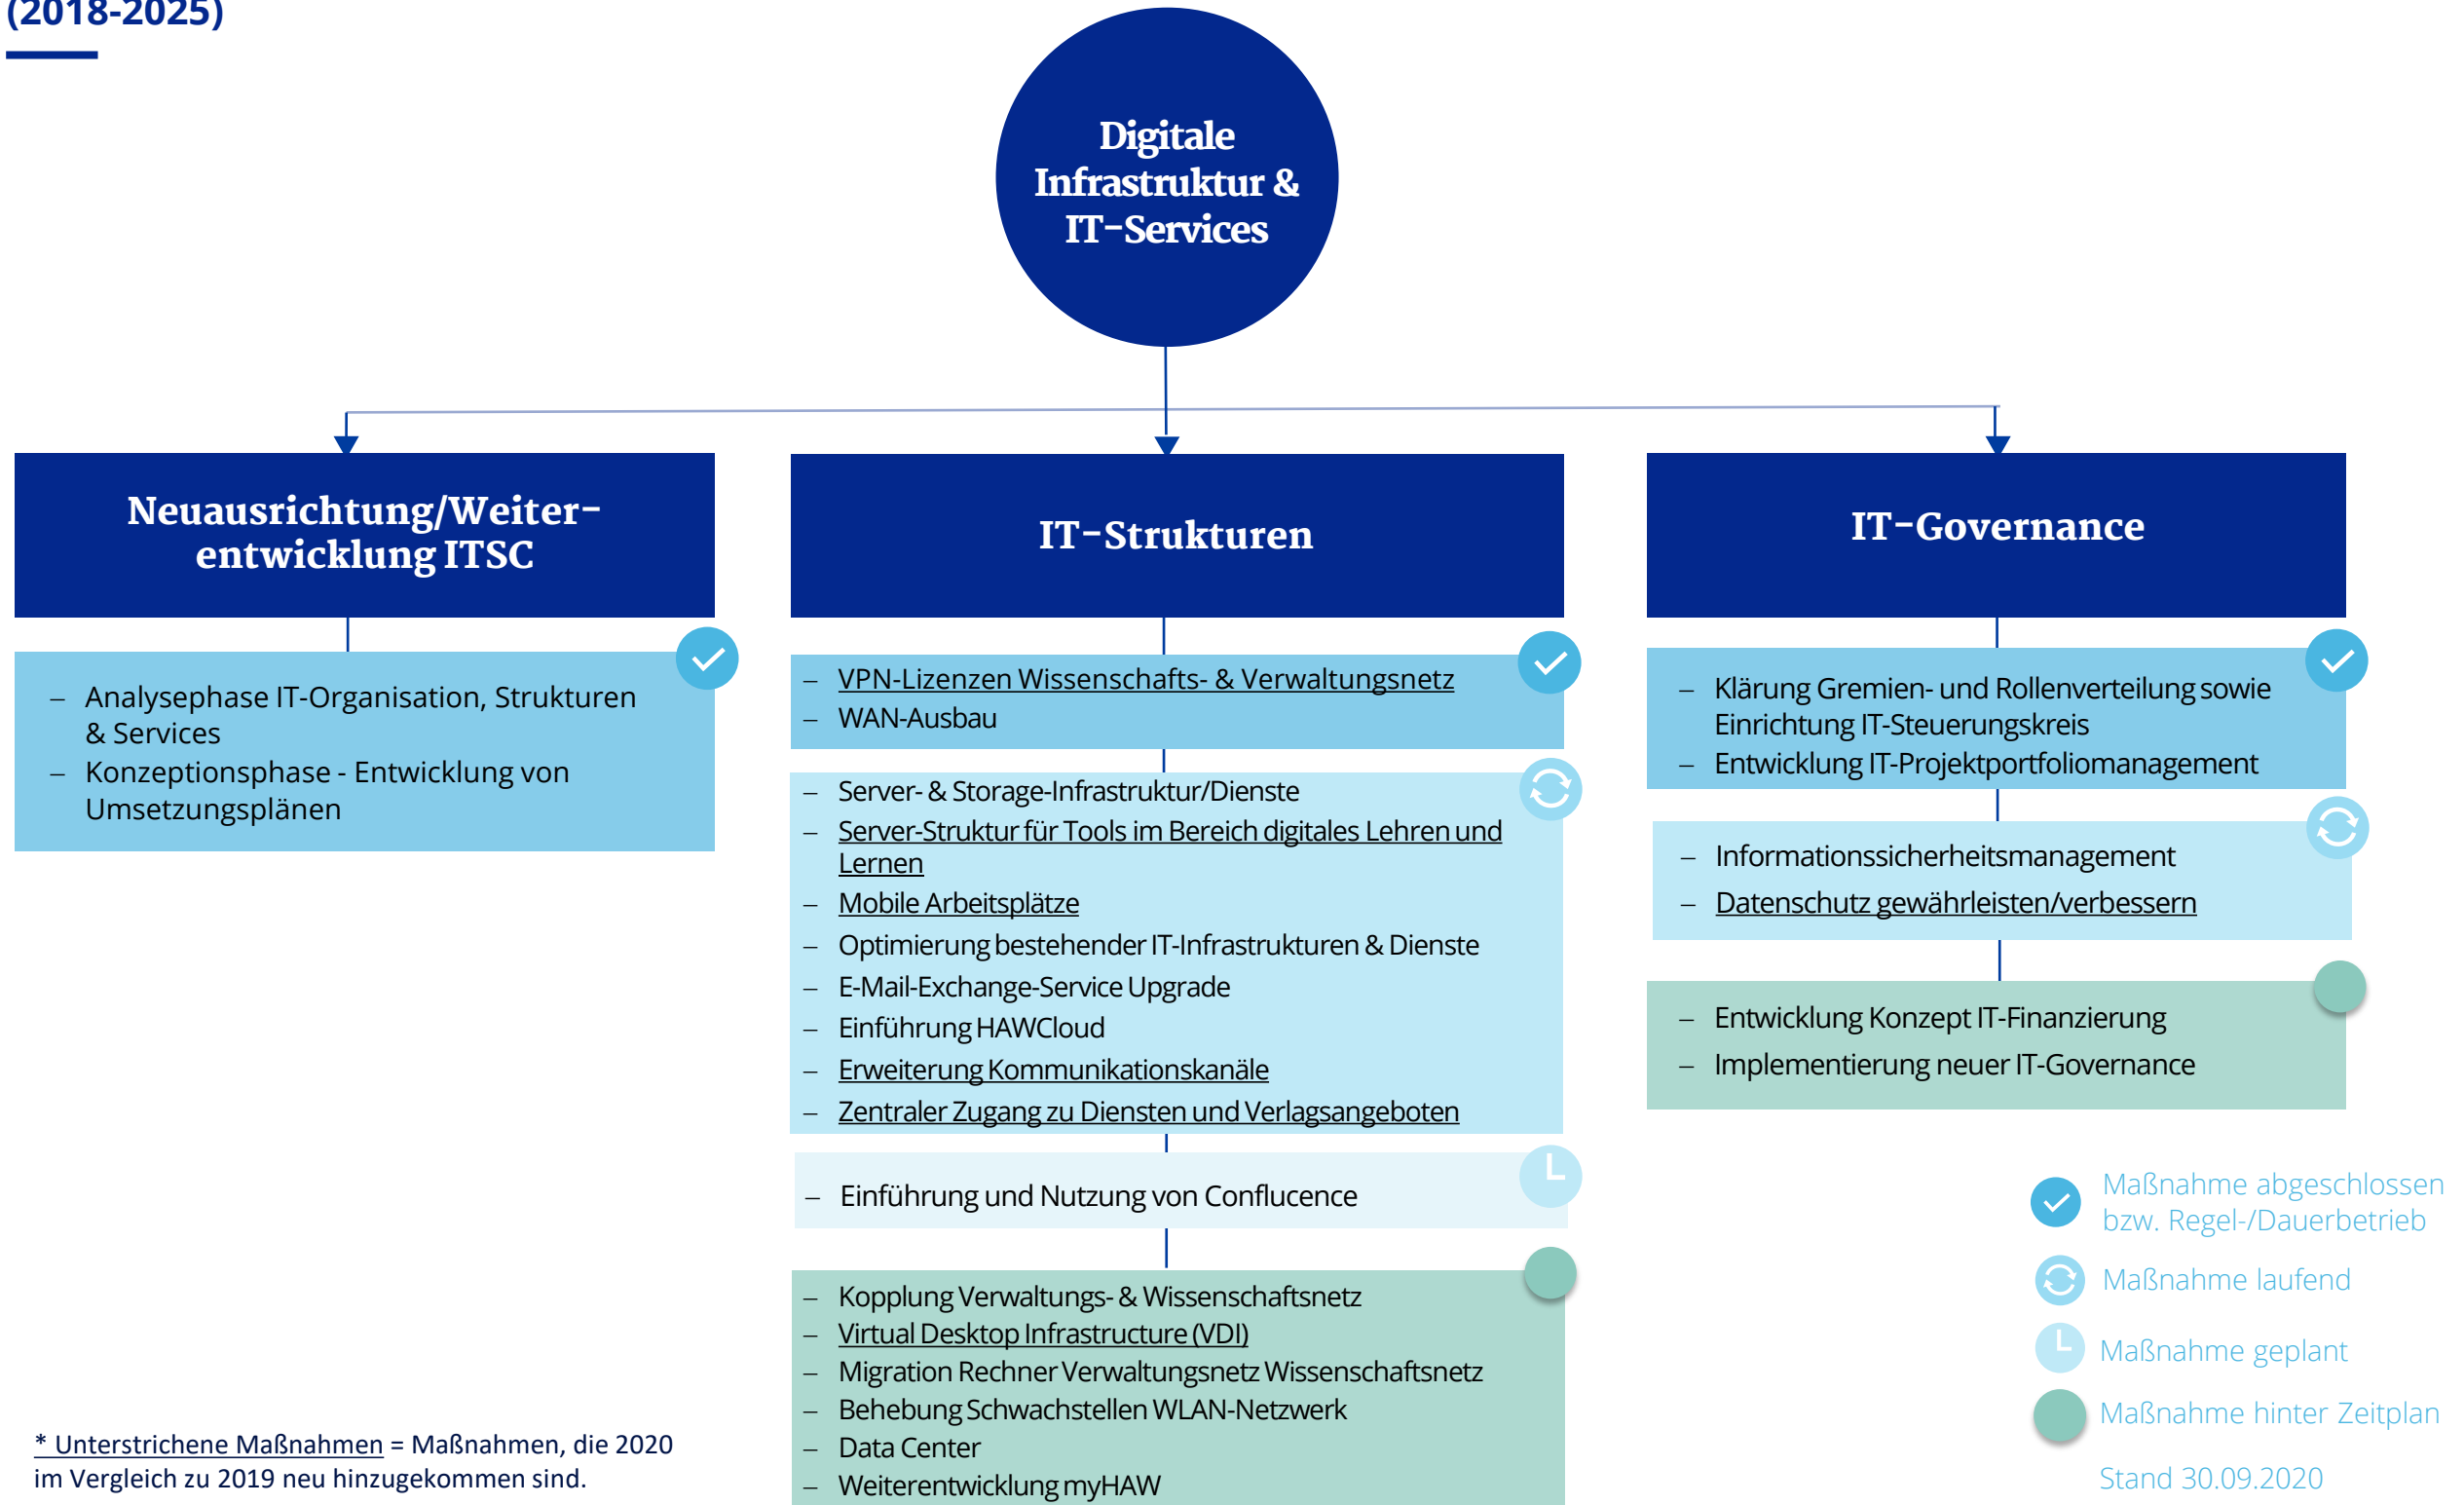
(2018-2025)

Digitale Infrastruktur & IT-Services

Neuausrichtung/Weiterentwicklung ITSC

– Analysephase IT-Organisation, Strukturen & Services
– Konzeptionsphase - Entwicklung von Umsetzungsplänen

IT-Strukturen

– VPN-Lizenzen Wissenschafts- & Verwaltungsnetz
– WAN-Ausbau

– Server- & Storage-Infrastruktur/Dienste
– Server-Struktur für Tools im Bereich digitales Lehren und Lernen
– Mobile Arbeitsplätze
– Optimierung bestehender IT-Infrastrukturen & Dienste
– E-Mail-Exchange-Service Upgrade
– Einführung HAWCloud
– Erweiterung Kommunikationskanäle
– Zentraler Zugang zu Diensten und Verlagsangeboten

– Einführung und Nutzung von Conflucence

– Kopplung Verwaltungs- & Wissenschaftsnetz
– Virtual Desktop Infrastructure (VDI)
– Migration Rechner Verwaltungsnetz Wissenschaftsnetz
– Behebung Schwachstellen WLAN-Netzwerk
– Data Center
– Weiterentwicklung myHAW

IT-Governance

– Klärung Gremien- und Rollenverteilung sowie Einrichtung IT-Steuerungskreis
– Entwicklung IT-Projektportfoliomanagement

– Informationssicherheitsmanagement
– Datenschutz gewährleisten/verbessern

– Entwicklung Konzept IT-Finanzierung
– Implementierung neuer IT-Governance

Maßnahme abgeschlossen bzw. Regel-/Dauerbetrieb
Maßnahme laufend
Maßnahme geplant
Maßnahme hinter Zeitplan

Stand 30.09.2020

* Unterstrichene Maßnahmen = Maßnahmen, die 2020 im Vergleich zu 2019 neu hinzugekommen sind.